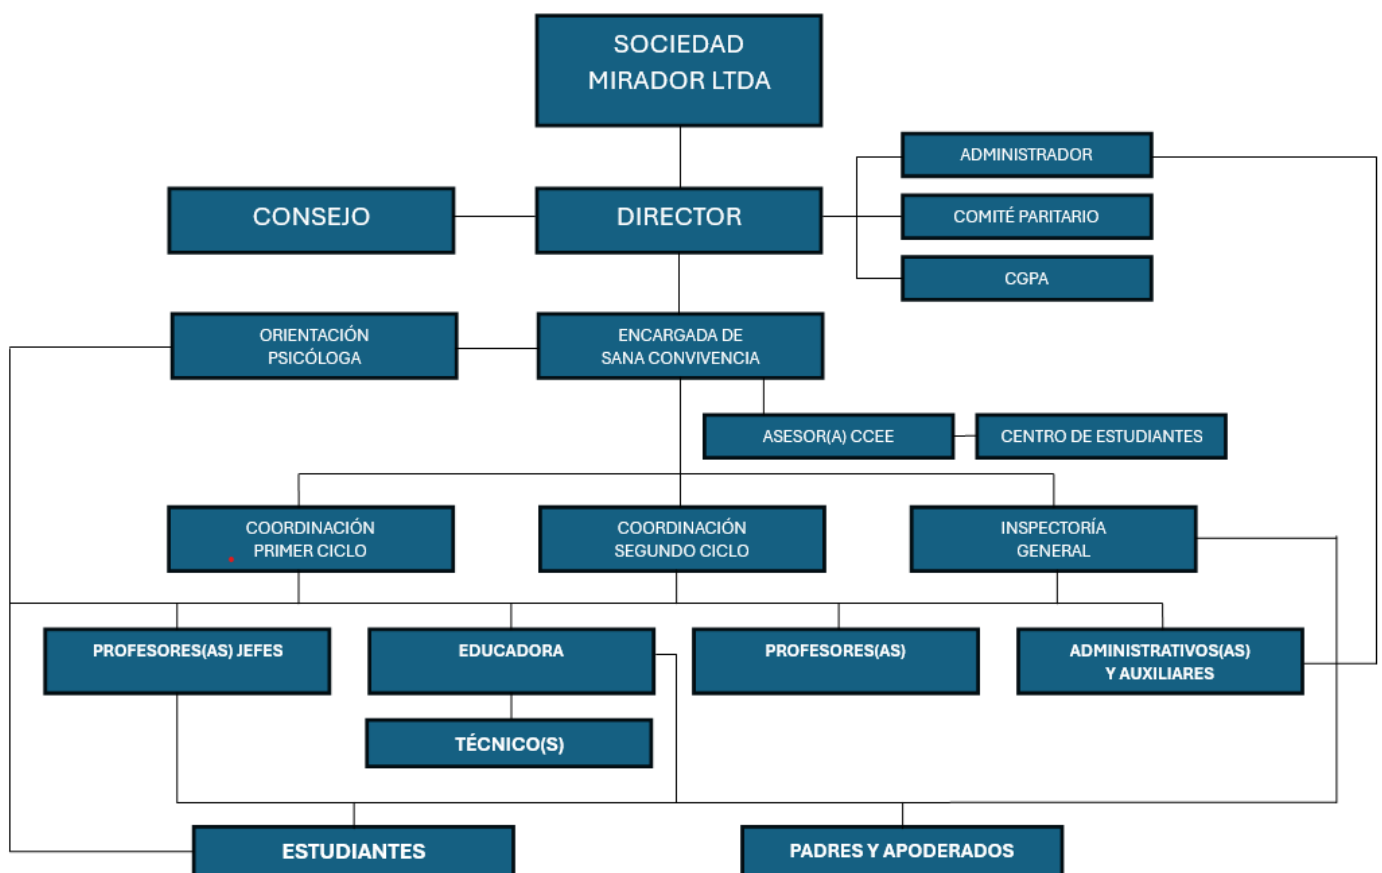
SOCIEDAD MIRADOR LTDA

CONSEJO

DIRECTOR

ADMINISTRADOR

COMITÉ PARITARIO

CGPA

ORIENTACIÓN PSICÓLOGA

ENCARGADA DE SANA CONVIVENCIA

ASESOR(A) CCEE

CENTRO DE ESTUDIANTES

COORDINACIÓN PRIMER CICLO

COORDINACIÓN SEGUNDO CICLO

INSPECTORÍA GENERAL

PROFESORES(AS) JEFES

EDUCADORA

PROFESORES(AS)

ADMINISTRATIVOS(AS) Y AUXILIARES

TÉCNICO(S)

ESTUDIANTES

PADRES Y APODERADOS